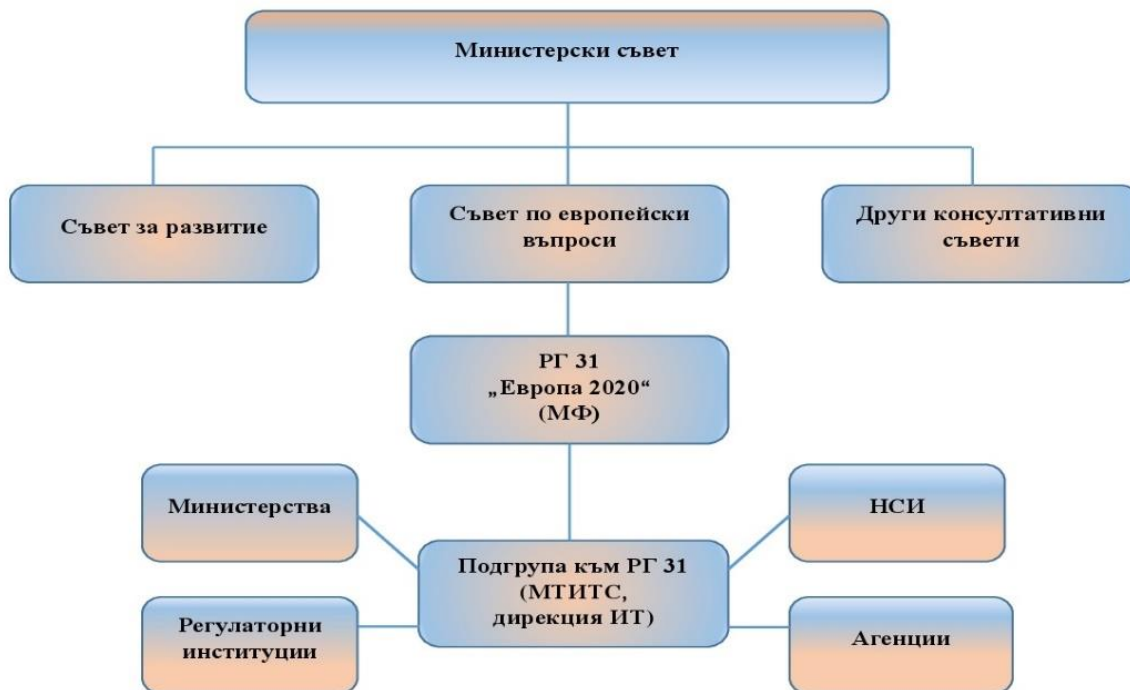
Министерски съвет

Съвет за развитие

Съвет по европейски въпроси

Други консултативни съвети

РГ 31
„Европа 2020“
(МФ)

Министерства

НСИ

Подгрупа към РГ 31
(МТИТС,
дирекция ИТ)

Регулаторни институции

Агенции